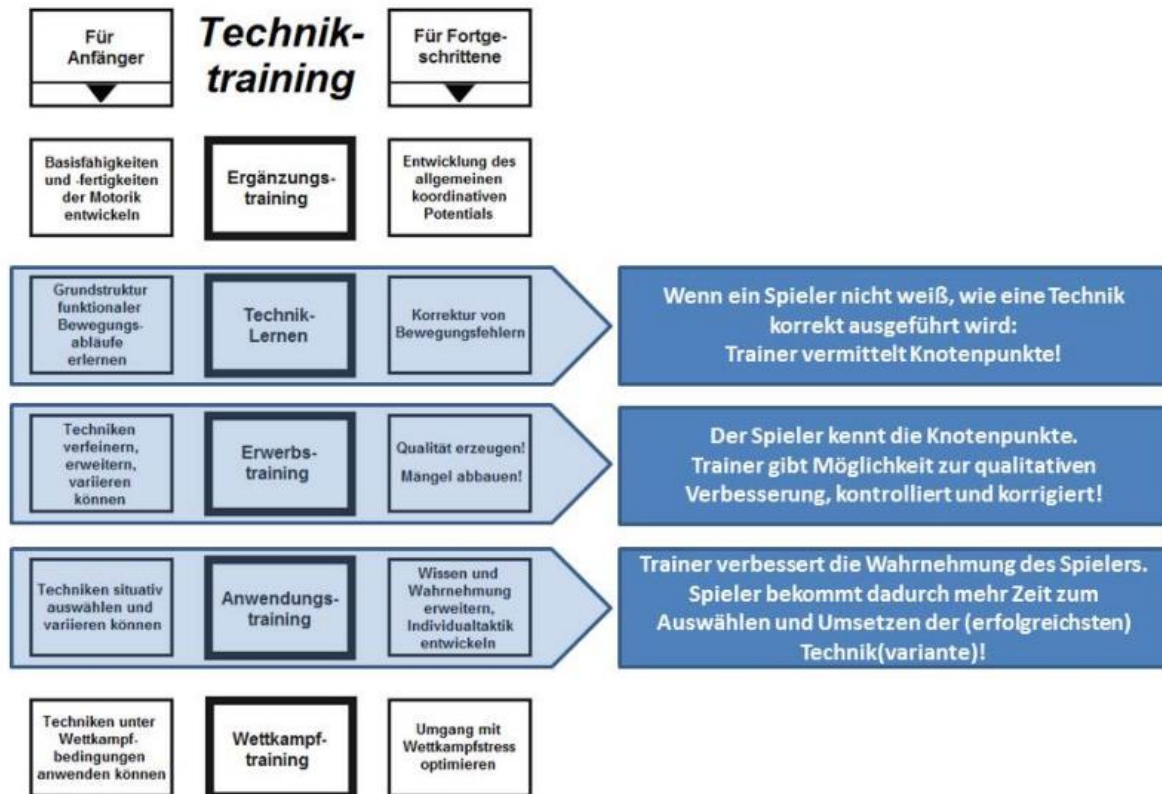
Für Anfänger

Technik-training

Für Fortgeschrittene

Basisfähigkeiten und -fertigkeiten der Motorik entwickeln

Ergänzungs-training

Entwicklung des allgemeinen koordinativen Potentials

Grundstruktur funktionaler Bewegungsabläufe erlernen

Technik-Lernen

Korrektur von Bewegungsfehlern

Wenn ein Spieler nicht weiß, wie eine Technik korrekt ausgeführt wird: Trainer vermittelt Knotenpunkte!

Techniken verfeinern, erweitern, variieren können

Erwerbs-training

Qualität erzeugen! Mängel abbauen!

Der Spieler kennt die Knotenpunkte. Trainer gibt Möglichkeit zur qualitativen Verbesserung, kontrolliert und korrigiert!

Techniken situativ auswählen und variieren können

Anwendungs-training

Wissen und Wahrnehmung erweitern, Individualtaktik entwickeln

Trainer verbessert die Wahrnehmung des Spielers. Spieler bekommt dadurch mehr Zeit zum Auswählen und Umsetzen der (erfolgreichsten) Technik(variante)!

Techniken unter Wettkampfbedingungen anwenden können

Wettkampf-training

Umgang mit Wettkampfstress optimieren